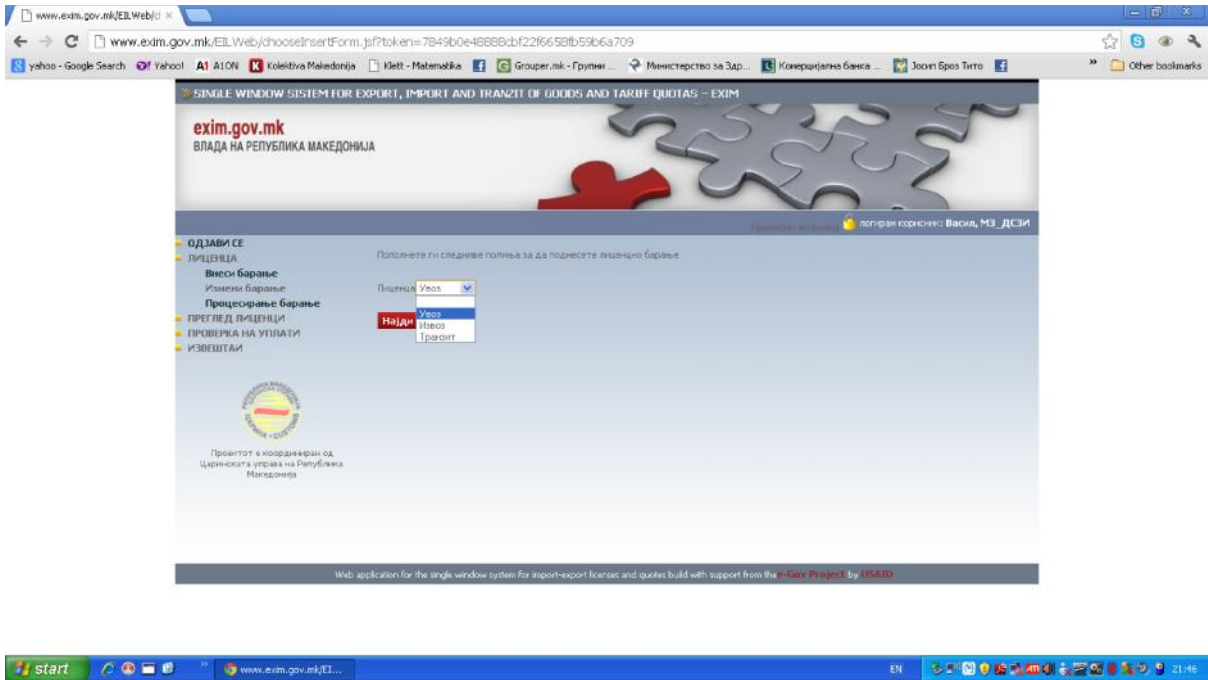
www.exim.gov.mk/EILWeb/cl ×

www.exim.gov.mk/EILWeb/chooseInsertForm.jsf?token=7849b0e48888cbf22f6658fb59b6a709

yahoo - Google Search Yahoo! A1 A1ON Kolektiva Makedonija Klett - Matematika Grouper.mk - Групни ... Министерство за Здр... Комерцијална банка ... Јосип Броз Тито » Other bookmarks

» SINGLE WINDOW SISTEM FOR EXPORT, IMPORT AND TRANZIT OF GOODS AND TARIFF QUOTAS – EXIM

exim.gov.mk
ВЛАДА НА РЕПУБЛИКА МАКЕДОНИЈА

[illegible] логиран корисник: Васил, МЗ_ДСЗИ

ОДЈАВИ СЕ
ЛИЦЕНЦА
Внеси барање
Измени барање
Процесирање барање
ПРЕГЛЕД ЛИЦЕНЦИ
ПРОВЕРКА НА УПЛАТИ
ИЗВЕШТАИ

Пополнете ги следниве полиња за да поднесете лиценцно барање

Лиценца Увоз

Најди

Увоз
Извоз
Транзит

Проектот е координиран од Царинската управа на Република Македонија

Web application for the single window system for import-export licenses and quotes build with support from the e-Gov Project by USAID

start www.exim.gov.mk/EI... EN 21:46